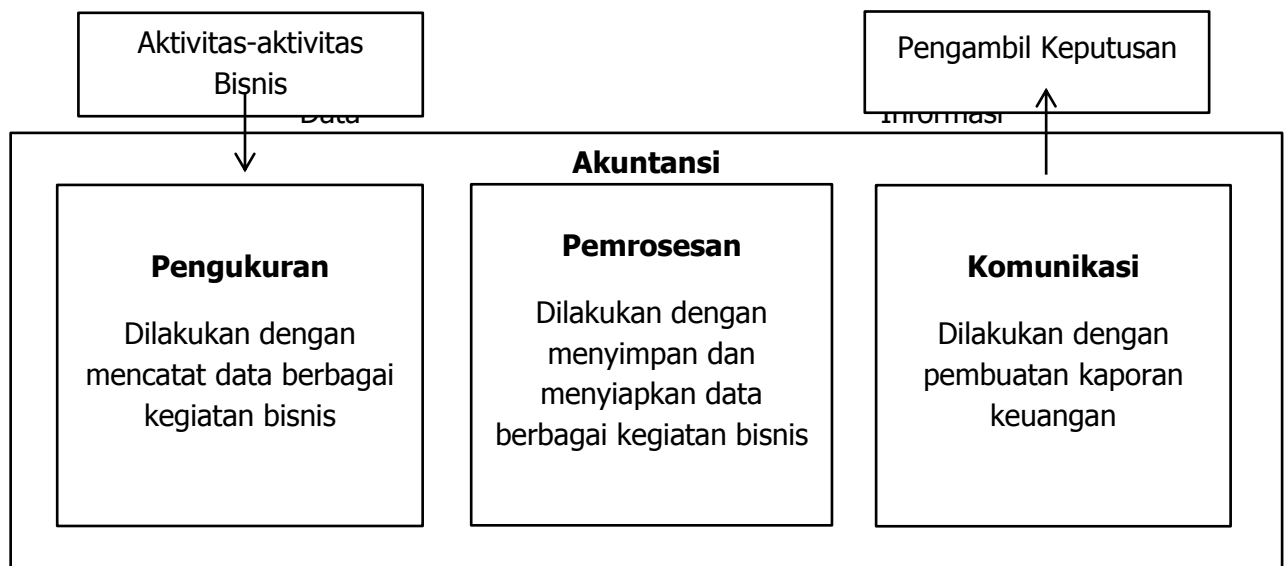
Aktivitas-aktivitas Bisnis

Pengambil Keputusan

Data

Informasi

Akuntansi

Pengukuran

Dilakukan dengan mencatat data berbagai kegiatan bisnis

Pemrosesan

Dilakukan dengan menyimpan dan menyiapkan data berbagai kegiatan bisnis

Komunikasi

Dilakukan dengan pembuatan kaporan keuangan